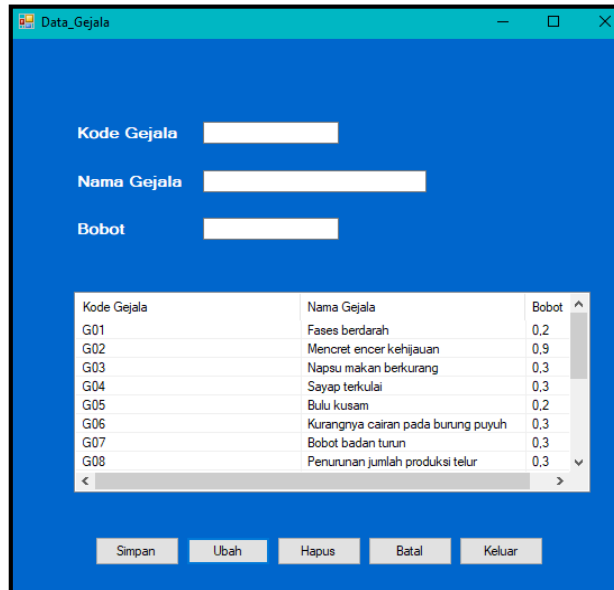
Data_Gejala

Kode Gejala

Nama Gejala

Bobot

| Kode Gejala | Nama Gejala | Bobot |
|---|---|---|
| G01 | Fases berdarah | 0,2 |
| G02 | Mencret encer kehijauan | 0,9 |
| G03 | Napsu makan berkurang | 0,3 |
| G04 | Sayap terkulai | 0,3 |
| G05 | Bulu kusam | 0,2 |
| G06 | Kurangnya cairan pada burung puyuh | 0,3 |
| G07 | Bobot badan turun | 0,3 |
| G08 | Penurunan jumlah produksi telur | 0,3 |

Simpan Ubah Hapus Batal Keluar